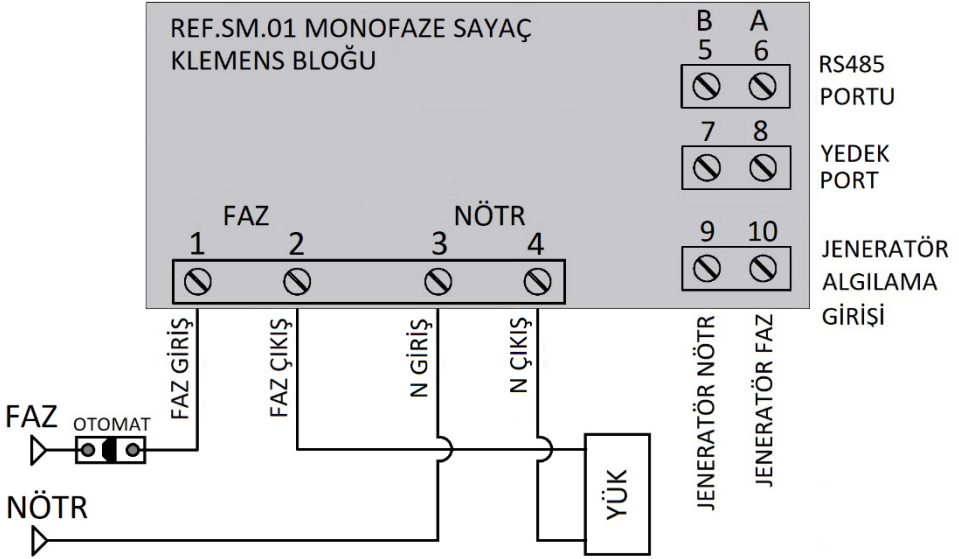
REF.SM.01 MONOFAZE SAYAÇ
KLEMENS BLOĞU

B A
5 6
RS485
PORTU

7 8
YEDEK
PORT

9 10
JENERATÖR
ALGILAMA
GİRİŞİ

FAZ
NÖTR
1 2 3 4

FAZ GİRİŞ
FAZ ÇIKIŞ
N GİRİŞ
N ÇIKIŞ
JENERATÖR NÖTR
JENERATÖR FAZ

FAZ
OTOMAT
NÖTR
YÜK